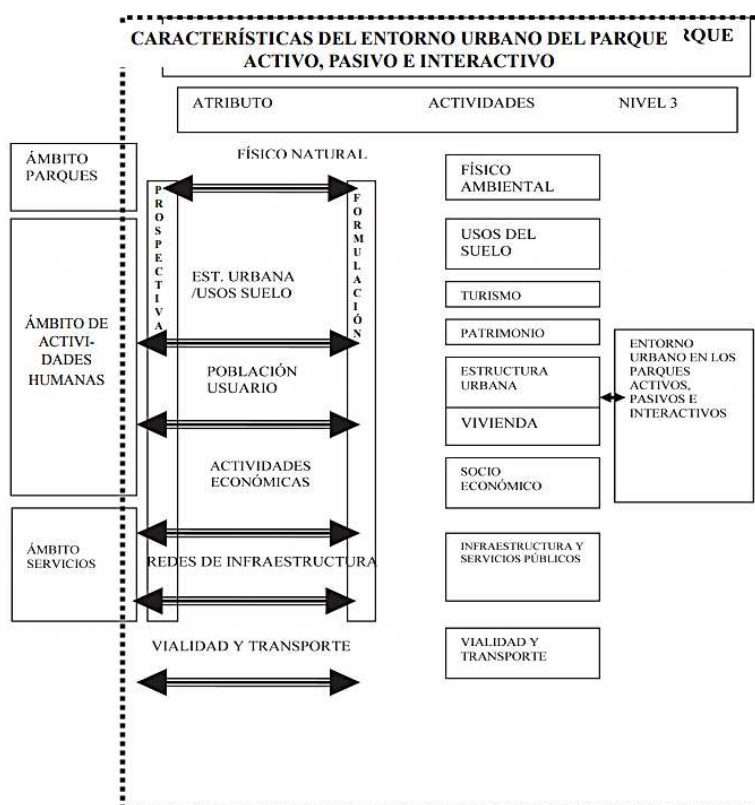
CARACTERÍSTICAS DEL ENTORNO URBANO DEL PARQUE RQUE
ACTIVO, PASIVO E INTERACTIVO

ATRIBUTO ACTIVIDADES NIVEL 3

ÁMBITO PARQUES

ÁMBITO DE ACTIVIDADES HUMANAS

ÁMBITO SERVICIOS

FÍSICO NATURAL

PROSPECTIVA

FORMULACIÓN

EST. URBANA /USOS SUELO

POBLACIÓN USUARIO

ACTIVIDADES ECONÓMICAS

REDES DE INFRAESTRUCTURA

VIALIDAD Y TRANSPORTE

FÍSICO AMBIENTAL

USOS DEL SUELO

TURISMO

PATRIMONIO

ESTRUCTURA URBANA

VIVIENDA

SOCIO ECONÓMICO

INFRAESTRUCTURA Y SERVICIOS PÚBLICOS

VIALIDAD Y TRANSPORTE

ENTORNO URBANO EN LOS PARQUES ACTIVOS, PASIVOS E INTERACTIVOS